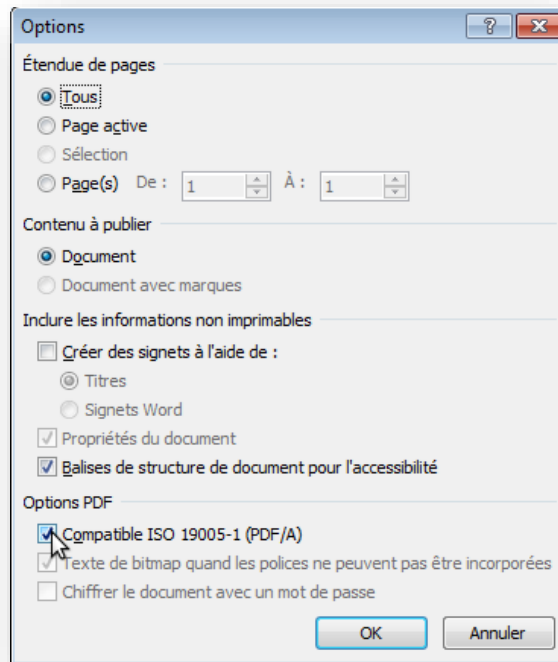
Options

?

Étendue de pages

Tous

Page active

Sélection

Page(s) De : 1 À : 1

Contenu à publier

Document

Document avec marques

Inclure les informations non imprimables

Créer des signets à l'aide de :

Titres

Signets Word

Propriétés du document

Balises de structure de document pour l'accessibilité

Options PDF

Compatible ISO 19005-1 (PDF/A)

Texte de bitmap quand les polices ne peuvent pas être incorporées

Chiffrer le document avec un mot de passe

OK

Annuler